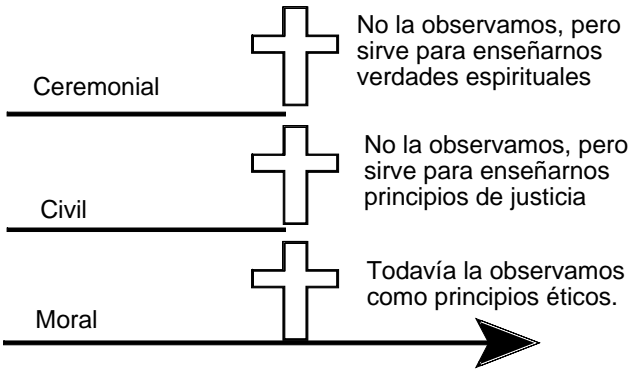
Ceremonial

No la observamos, pero sirve para enseñarnos verdades espirituales

Civil

No la observamos, pero sirve para enseñarnos principios de justicia

Moral

Todavía la observamos como principios éticos.